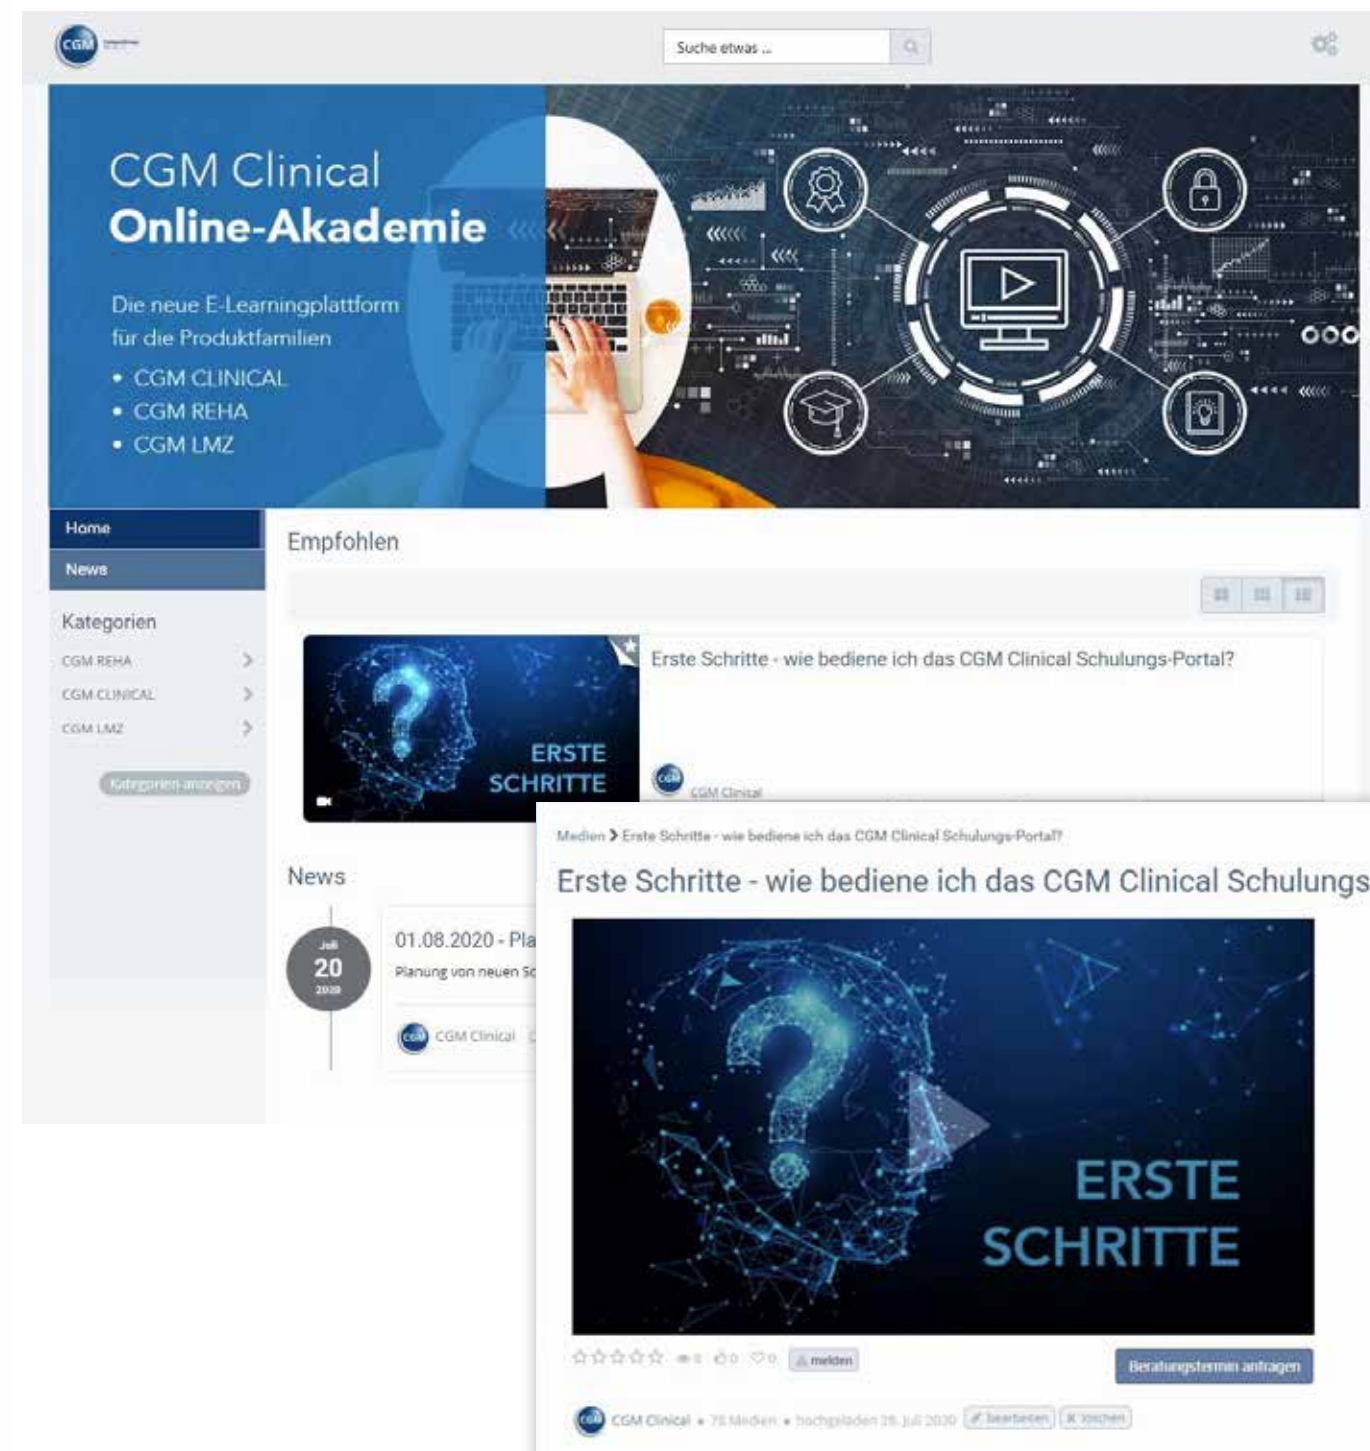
CGM

Suche etwas ...

CGM Clinical
Online-Akademie

Die neue E-Learningplattform für die Produktfamilien
• CGM CLINICAL
• CGM REHA
• CGM LMZ

Home
News

Kategorien
CGM REHA
CGM CLINICAL
CGM LMZ

Kategorien anzeigen

Empfohlen

ERSTE SCHRITTE

Erste Schritte - wie bediene ich das CGM Clinical Schulungs-Portal?

CGM Clinical

News

Juli
20
2020

01.08.2020 - Pla

Planung von neuen Sc

CGM Clinical

Medien > Erste Schritte - wie bediene ich das CGM Clinical Schulungs-Portal?

Erste Schritte - wie bediene ich das CGM Clinical Schulungs

ERSTE SCHRITTE

0 0 0 melden

Beratungstermin anfragen

CGM Clinical • 78 Medien • hochgeladen 28. Juli 2020 bearbeiten löschen